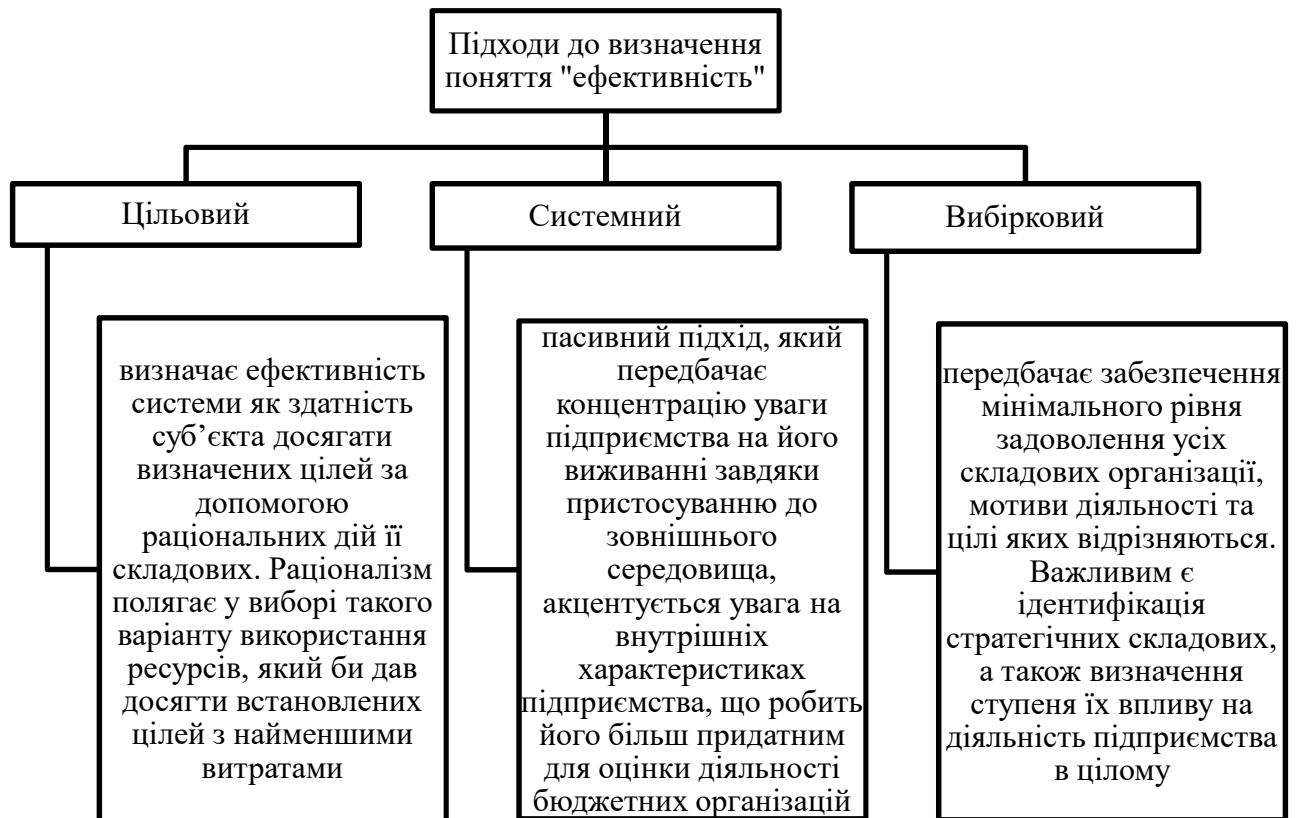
Підходи до визначення поняття "ефективність"

Цільовий

Системний

Вибірковий

визначає ефективність системи як здатність суб'єкта досягати визначених цілей за допомогою раціональних дій її складових. Раціоналізм полягає у виборі такого варіанту використання ресурсів, який би дав досягти встановлених цілей з найменшими витратами

пасивний підхід, який передбачає концентрацію уваги підприємства на його виживанні завдяки пристосуванню до зовнішнього середовища, акцентується увага на внутрішніх характеристиках підприємства, що робить його більш придатним для оцінки діяльності бюджетних організацій

передбачає забезпечення мінімального рівня задоволення усіх складових організації, мотиви діяльності та цілі яких відрізняються. Важливим є ідентифікація стратегічних складових, а також визначення ступеня їх впливу на діяльність підприємства в цілому